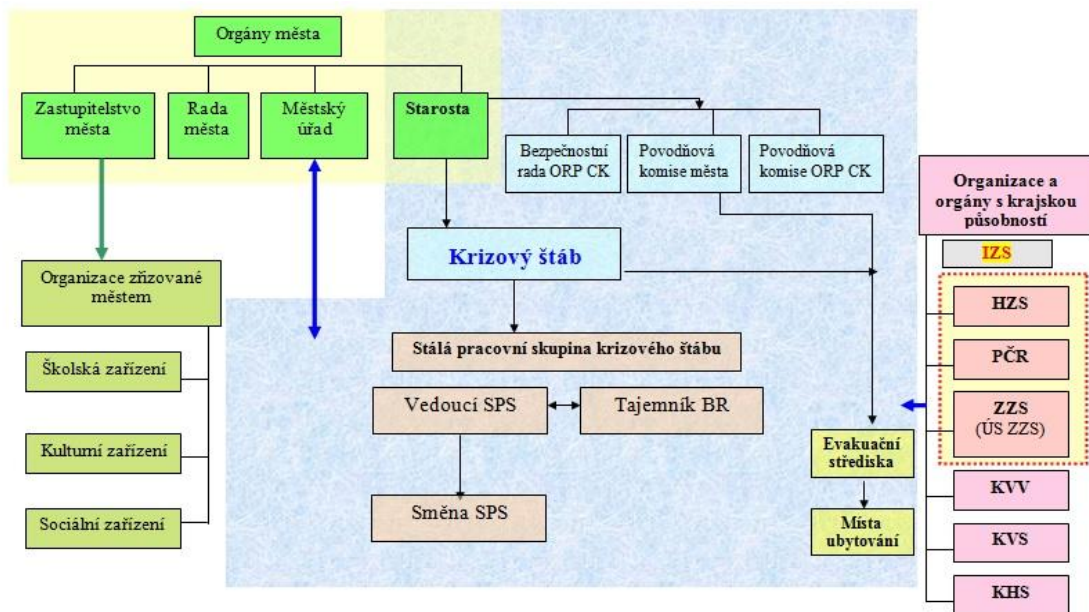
Orgány města

Zastupitelstvo města

Rada města

Městský úřad

Starosta

Bezpečnostní rada ORP CK

Povodňová komise města

Povodňová komise ORP CK

Organizace a orgány s krajskou působností

IZS

HZS

PČR

ZZS (ÚS ZZS)

KVV

KVS

KHS

Krizový štáb

Organizace zřizované městem

Školská zařízení

Kulturní zařízení

Sociální zařízení

Stálá pracovní skupina krizového štábu

Vedoucí SPS

Tajemník BR

Směna SPS

Evakuační střediska

Místa ubytování